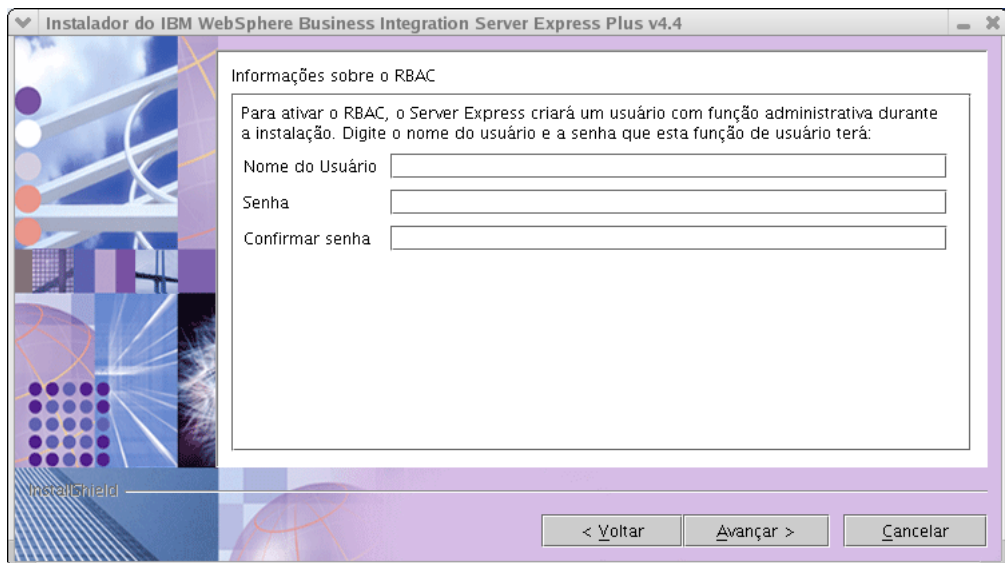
Instalador do IBM WebSphere Business Integration Server Express Plus v4.4

Informações sobre o RBAC

Para ativar o RBAC, o Server Express criará um usuário com função administrativa durante a instalação. Digite o nome do usuário e a senha que esta função de usuário terá:

Nome do Usuário

Senha

Confirmar senha

InstallShield

< Voltar

Avançar >

Cancelar